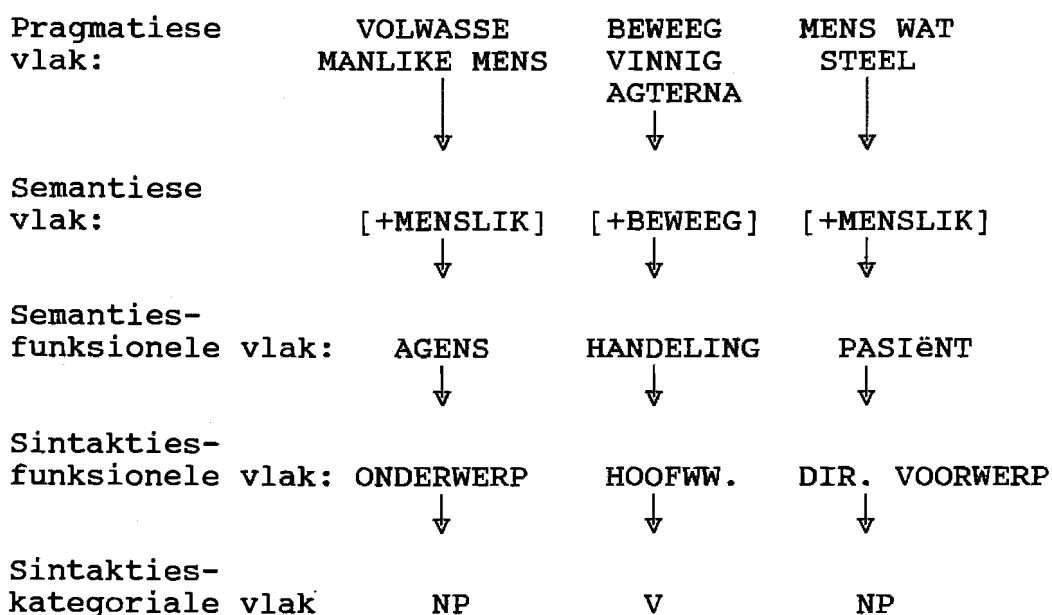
| | | | |
|---|---|---|---|
| Pragmatiese vlak: | VOLWASSE MANLIKE MENS | BEWEEG VINNIG AGTERNA | MENS WAT STEEL |
| Semantiese vlak: | [+MENSLIK] | [+BEWEEG] | [+MENSLIK] |
| Semantiesfunksionele vlak: | AGENS | HANDELING | PASIëNT |
| Sintaktiesfunksionele vlak: | ONDERWERP | HOOFWW. | DIR. VOORWERP |
| Sintaktieskategoriale vlak | NP | V | NP |